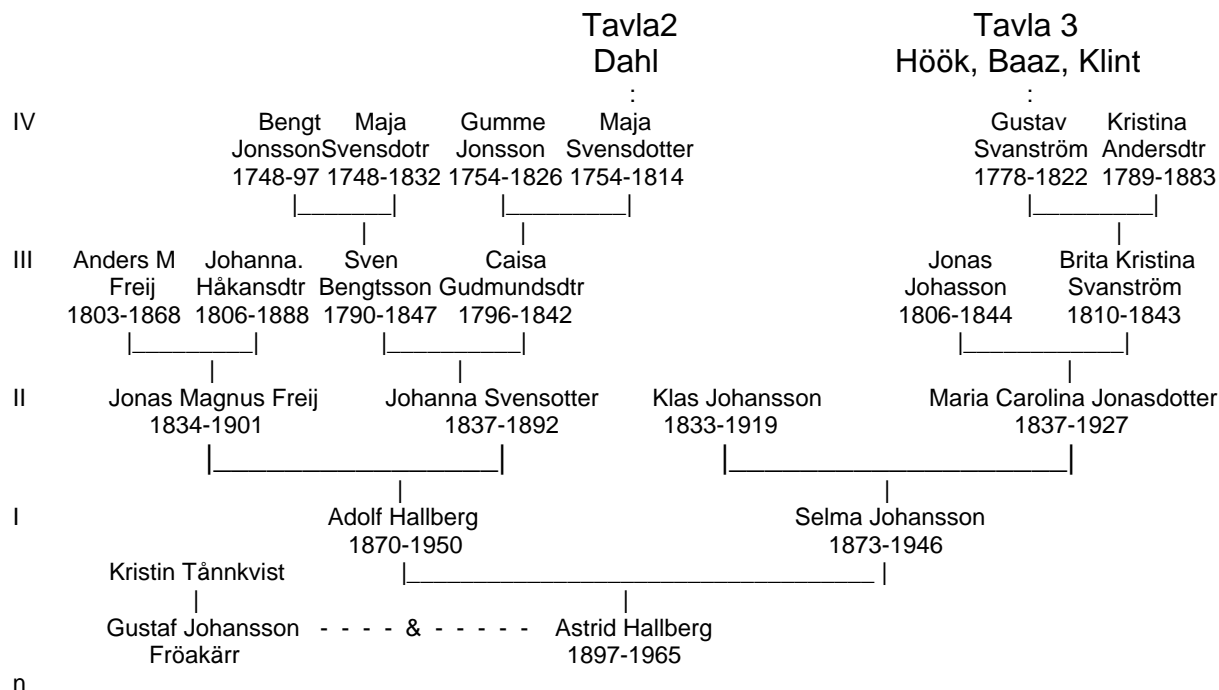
Tavla2
Dahl

Tavla 3
Höök, Baaz, Klint

IV

Bengt Jonsson 1748-97

Maja Svensdotr 1748-1832

Gumme Jonsson 1754-1826

Maja Svensdotter 1754-1814

Gustav Svanström 1778-1822

Kristina Andersdtr 1789-1883

III

Anders M Freij 1803-1868

Johanna. Håkansdtr 1806-1888

Sven Bengtsson 1790-1847

Caisa Gudmundsdtr 1796-1842

Jonas Johasson 1806-1844

Brita Kristina Svanström 1810-1843

II

Jonas Magnus Freij 1834-1901

Johanna Svensotter 1837-1892

Klas Johansson 1833-1919

Maria Carolina Jonasdotter 1837-1927

I

Adolf Hallberg 1870-1950

Selma Johansson 1873-1946

Kristin Tånnkvist

Gustaf Johansson Fröakärr - - - - & - - - - - Astrid Hallberg 1897-1965

n